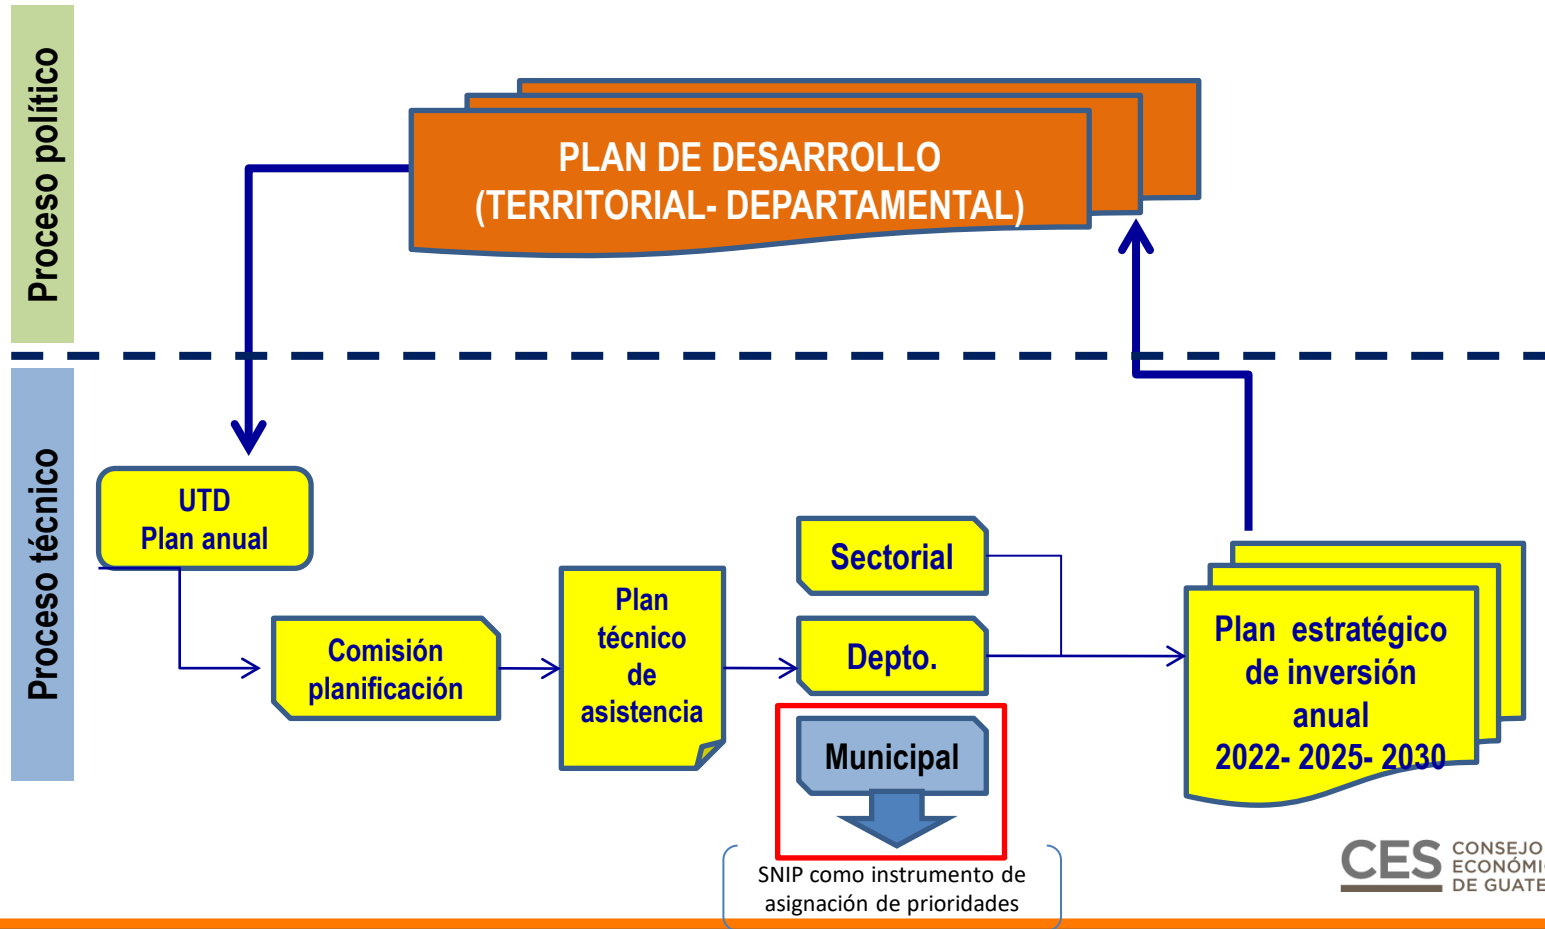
Proceso político

PLAN DE DESARROLLO (TERRITORIAL- DEPARTAMENTAL)

Proceso técnico

UTD
Plan anual

Comisión planificación

Plan técnico de asistencia

Sectorial

Depto.

Municipal

SNIP como instrumento de asignación de prioridades

Plan estratégico de inversión anual
2022- 2025- 2030

CES CONSEJO ECONÓMI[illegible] DE GUATE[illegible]